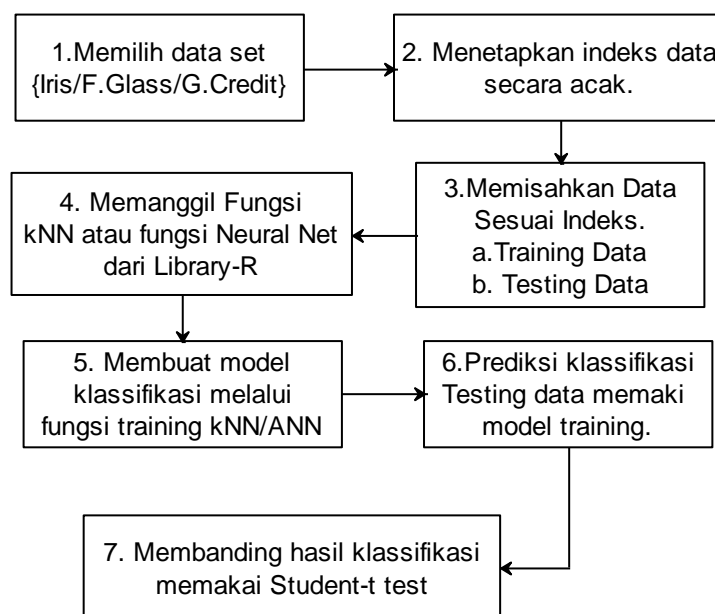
1.Memilih data set {Iris/F.Glass/G.Credit}

2. Menetapkan indeks data secara acak.

3.Memisahkan Data Sesuai Indeks.
a.Training Data
b. Testing Data

4. Memanggil Fungsi kNN atau fungsi Neural Net dari Library-R

5. Membuat model klassifikasi melalui fungsi training kNN/ANN

6.Prediksi klassifikasi Testing data memaki model training.

7. Membanding hasil klassifikasi memakai Student-t test